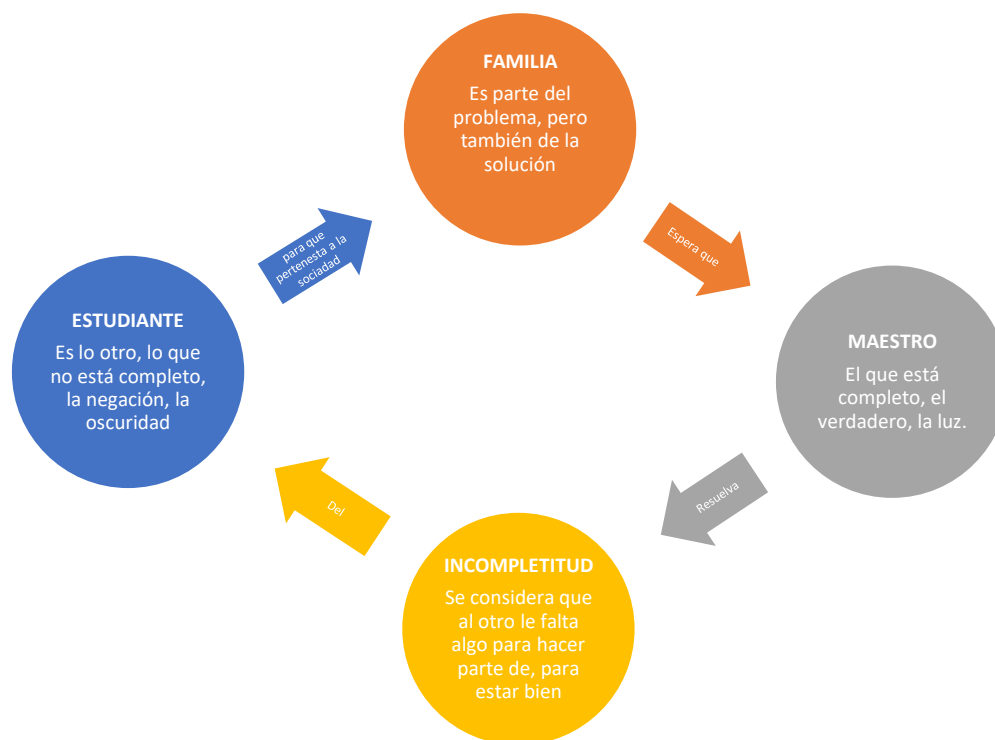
FAMILIA
Es parte del problema, pero también de la solución

Espera que

MAESTRO
El que está completo, el verdadero, la luz.

Resuelva

INCOMPLETITUD
Se considera que al otro le falta algo para hacer parte de, para estar bien

Del

ESTUDIANTE
Es lo otro, lo que no está completo, la negación, la oscuridad

para que pertenesta a la sociedad